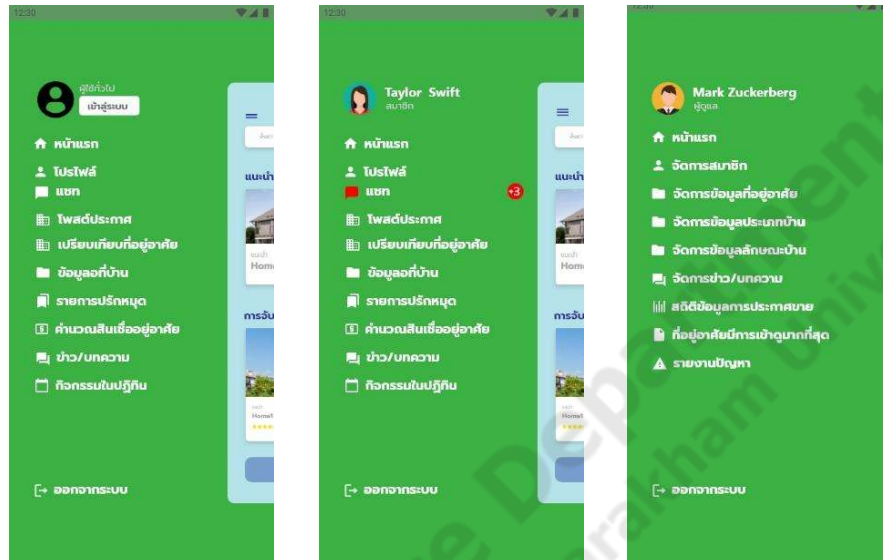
12:30

ผู้ใช้ทั่วไป
เข้าสู่ระบบ

หน้าแรก
โปรไฟล์
แชท
โพสต์ประกาศ
เปรียบเทียบที่อยู่อาศัย
ข้อมูลอที่บ้าน
รายการบุ๊คมุด
คำนวณสินเชื่ออยู่อาศัย
ข่าว/บทความ
กิจกรรมในปฏิทิน

ออกจากระบบ

แนะนำ
Home
การจับ
Home
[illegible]

12:30

Taylor Swift
สมาชิก

หน้าแรก
โปรไฟล์
แชท
+3
โพสต์ประกาศ
เปรียบเทียบที่อยู่อาศัย
ข้อมูลอที่บ้าน
รายการบุ๊คมุด
คำนวณสินเชื่ออยู่อาศัย
ข่าว/บทความ
กิจกรรมในปฏิทิน

ออกจากระบบ

แนะนำ
Home
การจับ
Home

Mark Zuckerberg
ผู้ดูแล

หน้าแรก
จัดการสมาชิก
จัดการข้อมูลที่อยู่อาศัย
จัดการข้อมูลประเภทบ้าน
จัดการข้อมูลลักษณะบ้าน
จัดการข่าว/บทความ
สถิติข้อมูลการประกาศขาย
ที่อยู่อาศัยมีการเข้าดูมากที่สุด
รายงานปัญหา

ออกจากระบบ